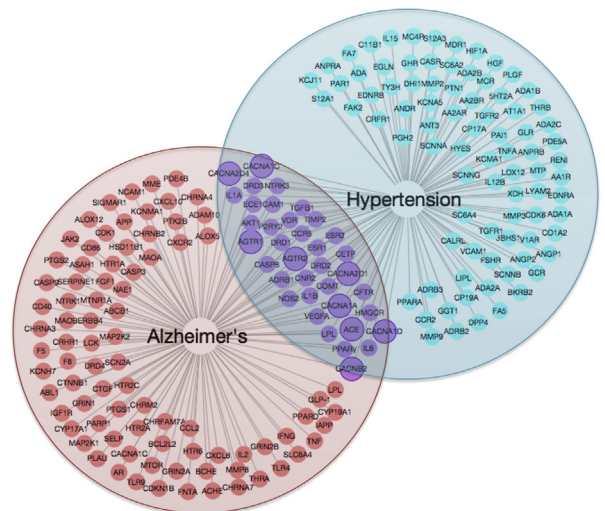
Hypertension

Alzheimer's

IL15 MC4R S12A3 MDR1 HIF1A C11B1 FA7 ANPRA CASR SC6A2 EGLN GHR HGF PLGF ADA2B PAR1 KCJ11 EDNRB MCR DHI1MMP2 TY3H PTN1 S12A1 FAK2 ANDR 5HT2A ADA1B THRB AA2BR TGFR2 CRFR1 KCNA5 AA2AR AT1A1 ADA2C PDE5A ANT3 CP17A PAI1 PGH2 TNFA RENI SCNNA HYES ANPRB LOX12 AA1R MTP KCMA1 XDH LYAM2 EDNRA IL12B SCNNG MMP3 CDK6 ADA1A SC6A4 CO1A2 TGFR1 SBHS1 V1AR ANGP1 CALRL ANGP2 VCAM1 FSHR SCNNB GCR LIPL CP19A ADA2A BKRB2 PPARA ADRB3 FA5 GGT1 DPP4 CCR2 ADRB2 MMP9

CACNA1C CACNA2D4 DRD3 NTRK3 IL1A ECE1 CAMT TGFB1 PRY2 TIMP2 AKT1 VDR CCR5 ESR2 AGTR1 DRD1 ESR1 AGTR2 DRD2 CETP CASP8 CNR2 CACNA2D1 ADRB1 COMT NOS3 IL1B CFTR CACNA1A HMGCR VEGFA ACE CACNA1D LPL IL6 PPARG CACNB2

MME PDE4B SIGMAR1 NCAM1 CHRNA4 ALOX12 CDK5 CXCL10 KCNMA1 ADAM10 JAK2 APP CHRNB2 PTK2B ALOX5 CD86 HSD11B1 CXCR2 PTGS2 ASAH1 HTR1A MAOA CASP3 CASP9 SERPINE1 FGF1 NAE1 CD40 NTRK1 MTNR1A ABCB1 MAOB ERBB4 CHRNA3 CRHR1 LCK MAP2K2 F5 F8 DRD4 SCN2A KCNH7 CTNNB1 HTR2C ABL1 CTGF GRIN1 PTGS1 CHRM2 IGF1R CHRFAM7A CYP17A1 PARP1 HTR2A MAP2K1 SELP BCL2L2 PLAU MTOR HTR6 IL2 CXCL8 GRIN2B AR CACNA1C GRIN2A MMP8 TLR9 CDKN1B BCHE THRA FNTA ACHE CHRNA7 TLR4 SLC6A4 FNG TNF IAPP PPARD CYP19A1 GLP-1 LPL